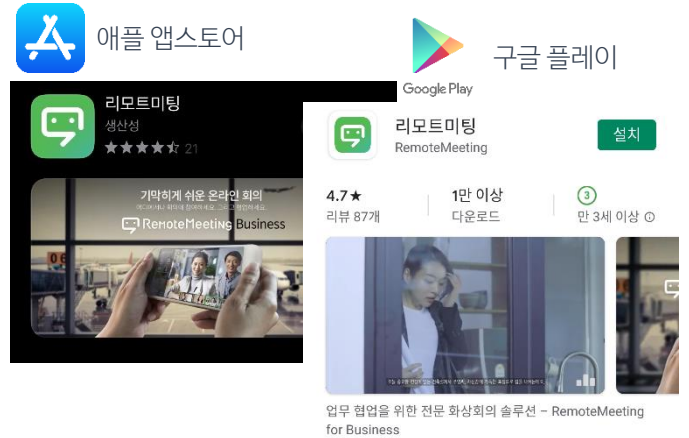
애플 앱스토어

구글 플레이

Google Play

리모트미팅
생산성
21

기막히게 쉬운 온라인 회의
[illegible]
RemoteMeeting Business

리모트미팅
RemoteMeeting
설치

4.7★
리뷰 87개

1만 이상
다운로드

3
만 3세 이상

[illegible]

업무 협업을 위한 전문 화상회의 솔루션 - RemoteMeeting for Business